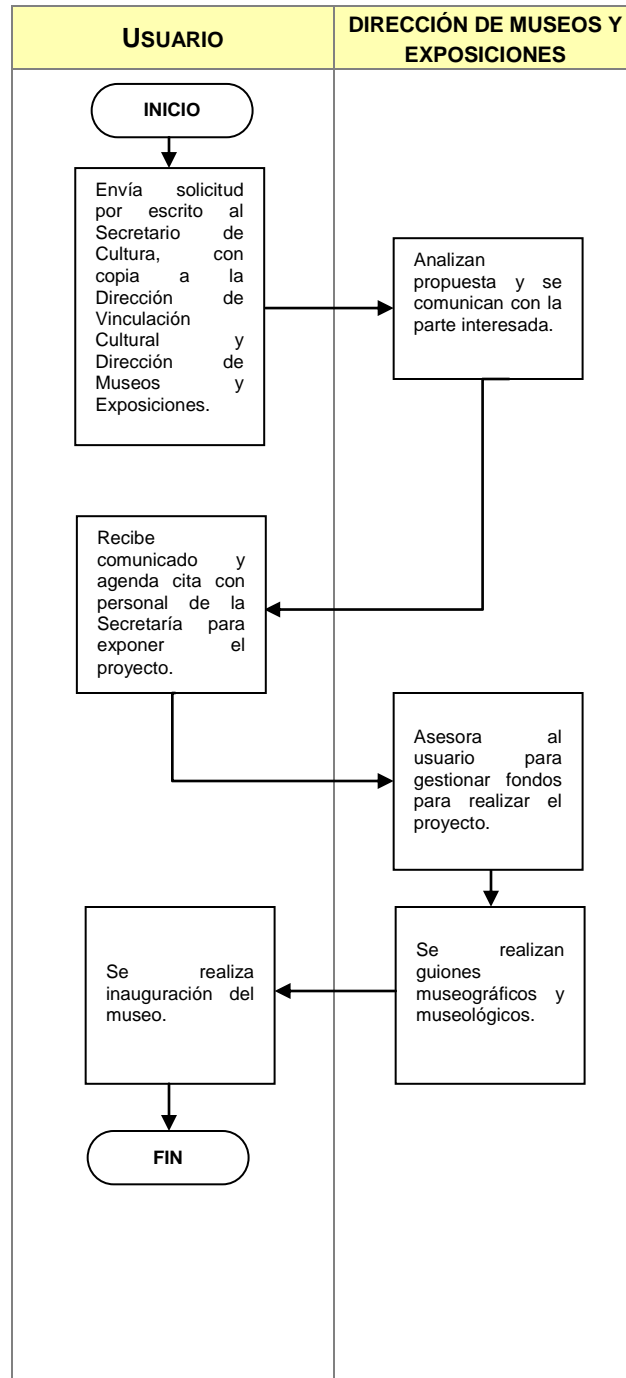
| USUARIO | DIRECCIÓN DE MUSEOS Y EXPOSICIONES |
|---|---|

INICIO

Envía solicitud por escrito al Secretario de Cultura, con copia a la Dirección de Vinculación Cultural y Dirección de Museos y Exposiciones.

Analizan propuesta y se comunican con la parte interesada.

Recibe comunicado y agenda cita con personal de la Secretaría para exponer el proyecto.

Asesora al usuario para gestionar fondos para realizar el proyecto.

Se realizan guiones museográficos y museológicos.

Se realiza inauguración del museo.

FIN